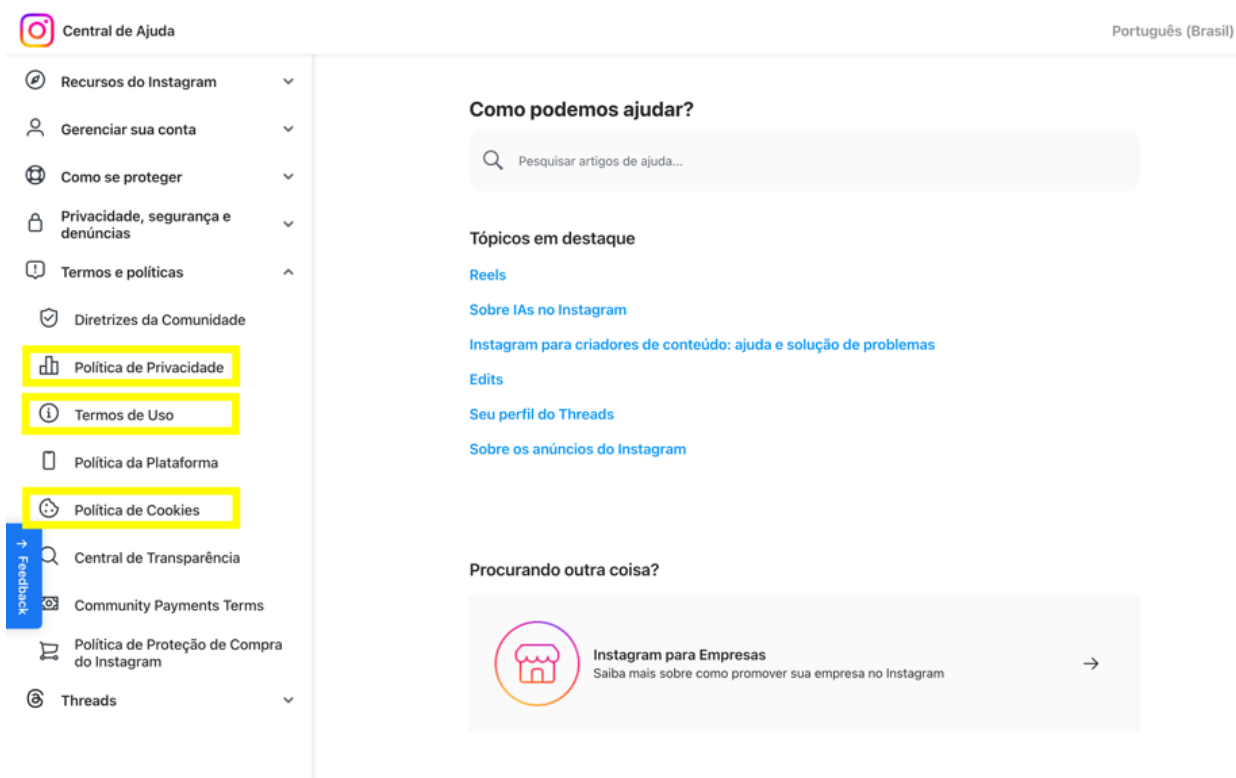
Central de Ajuda

Português (Brasil)

Recursos do Instagram

Gerenciar sua conta

Como se proteger

Privacidade, segurança e denúncias

Termos e políticas

Diretrizes da Comunidade

Política de Privacidade

Termos de Uso

Política da Plataforma

Política de Cookies

Central de Transparência

Community Payments Terms

Política de Proteção de Compra do Instagram

Threads

Feedback

Como podemos ajudar?

Pesquisar artigos de ajuda...

Tópicos em destaque

Reels

Sobre IAs no Instagram

Instagram para criadores de conteúdo: ajuda e solução de problemas

Edits

Seu perfil do Threads

Sobre os anúncios do Instagram

Procurando outra coisa?

Instagram para Empresas
Saiba mais sobre como promover sua empresa no Instagram